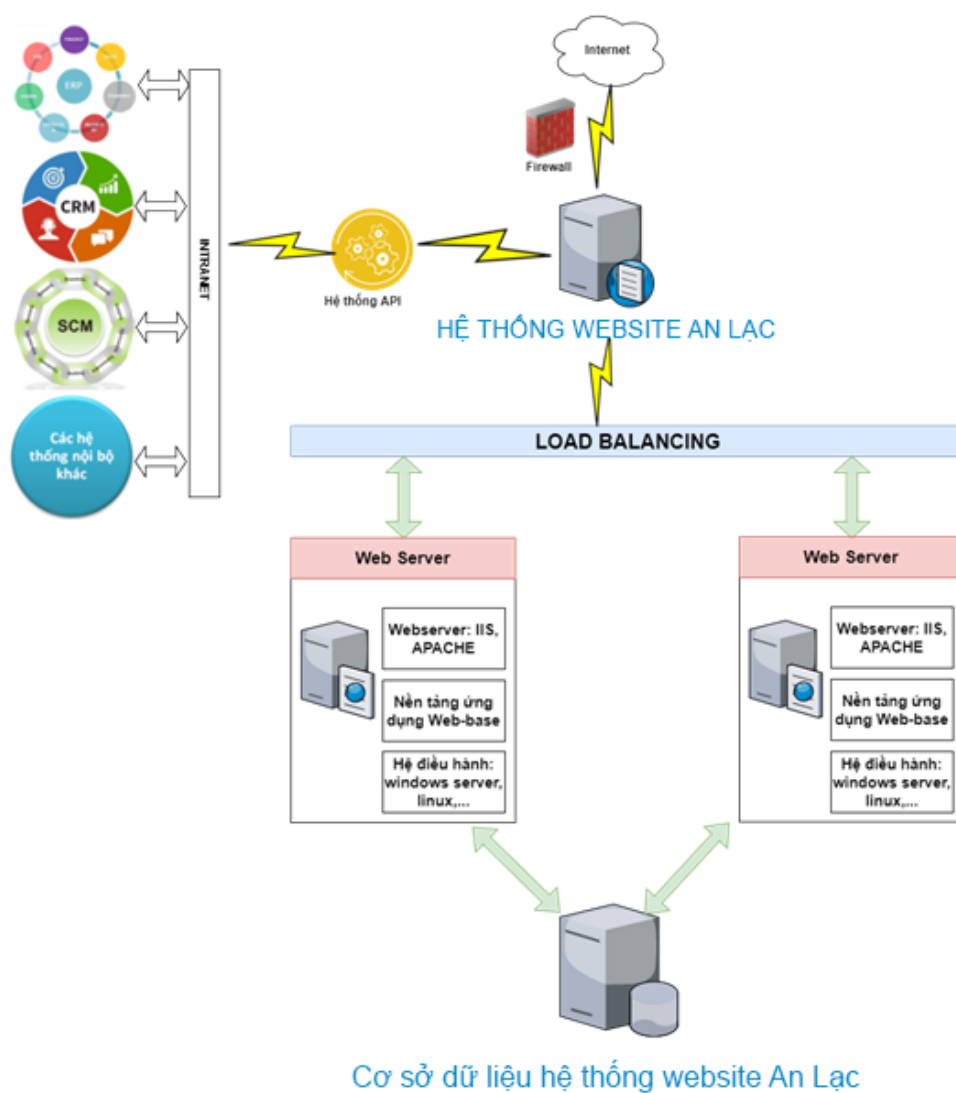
ERP

CRM

SCM

Các hệ thống nội bộ khác

INTRANET

Internet

Firewall

Hệ thống API

HỆ THỐNG WEBSITE AN LẠC

LOAD BALANCING

Web Server

Webserver: IIS, APACHE

Nền tảng ứng dụng Web-base

Hệ điều hành: windows server, linux,...

Web Server

Webserver: IIS, APACHE

Nền tảng ứng dụng Web-base

Hệ điều hành: windows server, linux,...

Cơ sở dữ liệu hệ thống website An Lạc